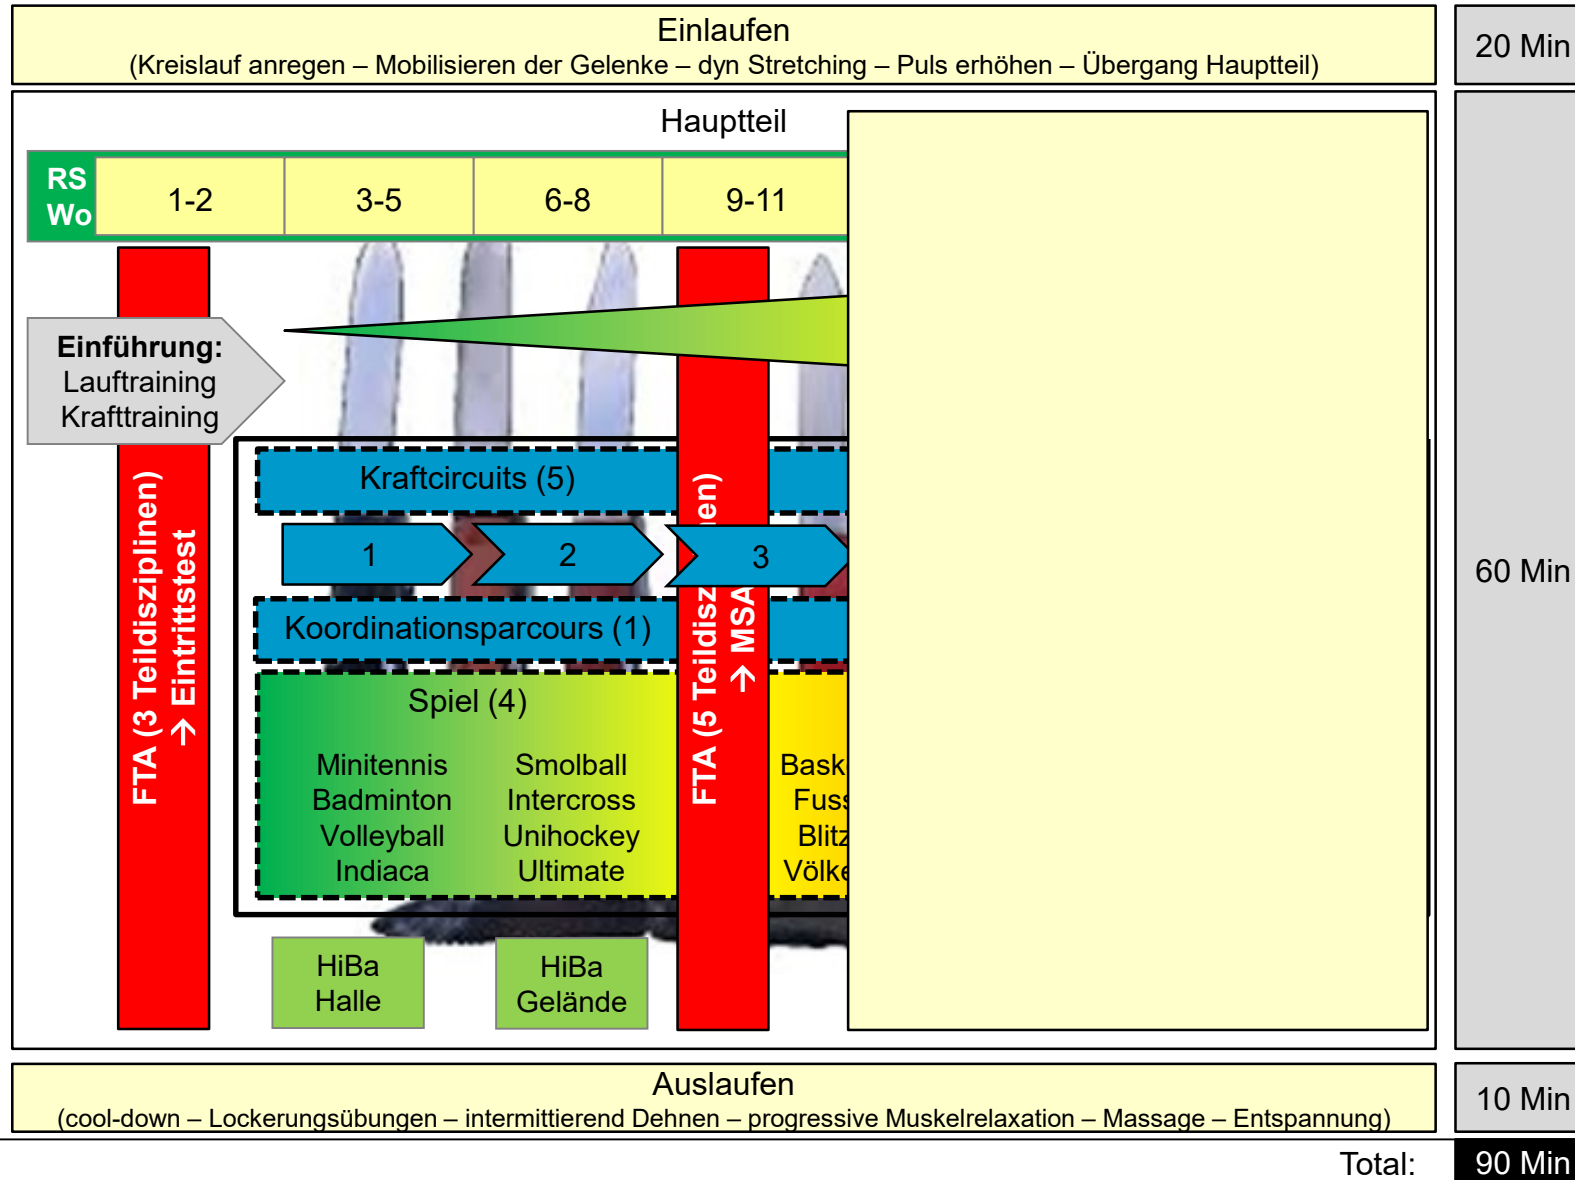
Einlaufen
(Kreislauf anregen – Mobilisieren der Gelenke – dyn Stretching – Puls erhöhen – Übergang Hauptteil)

20 Min

Hauptteil

RS Wo | 1-2 | 3-5 | 6-8 | 9-11

FTA (3 Teildisziplinen) → Eintrittstest

Einführung: Lauftraining Krafttraining

Kraftcircuits (5)

1
2
3

Koordinationsparcours (1)

Spiel (4)

Minitennis
Badminton
Volleyball
Indiaca

Smolball
Intercross
Unihockey
Ultimate

Bask
Fuss
Blitz
Völke

FTA (5 Teildisz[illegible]en) → MSA

HiBa Halle

HiBa Gelände

60 Min

Auslaufen
(cool-down – Lockerungsübungen – intermittierend Dehnen – progressive Muskelrelaxation – Massage – Entspannung)

10 Min

Total: 90 Min